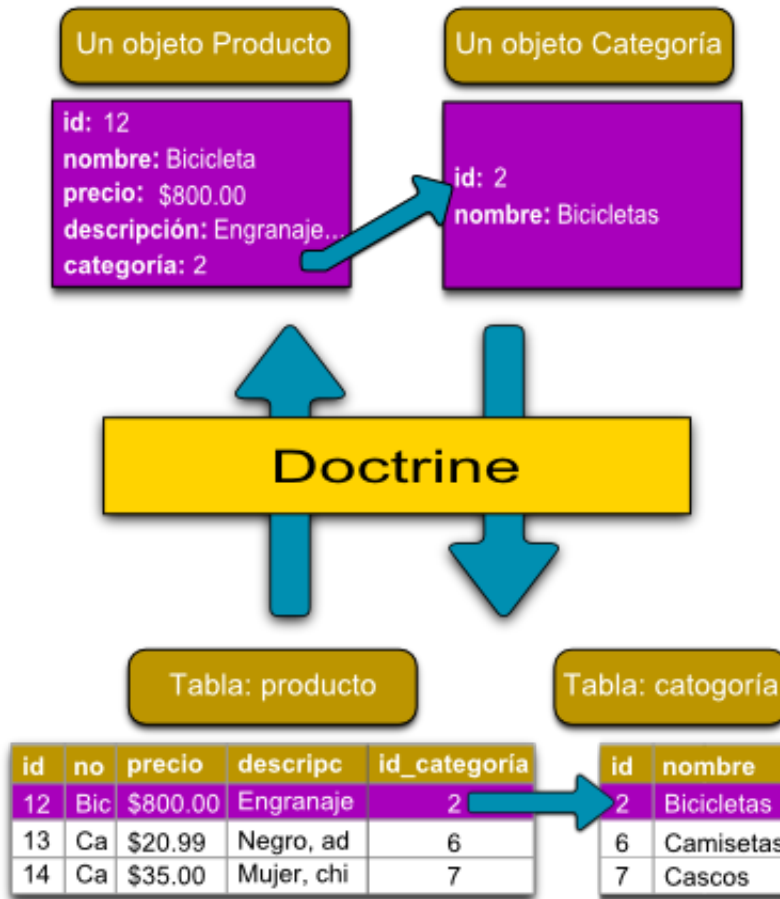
Un objeto Producto

Un objeto Categoría

id: 12
nombre: Bicicleta
precio: $800.00
descripción: Engranaje...
categoría: 2

id: 2
nombre: Bicicletas

Doctrine

Tabla: producto

Tabla: catogoría

| id | no | precio | descripc | id_categoria |
|---|---|---|---|---|
| 12 | Bic | $800.00 | Engranaje | 2 |
| 13 | Ca | $20.99 | Negro, ad | 6 |
| 14 | Ca | $35.00 | Mujer, chi | 7 |

| id | nombre |
|---|---|
| 2 | Bicicletas |
| 6 | Camisetas |
| 7 | Cascos |